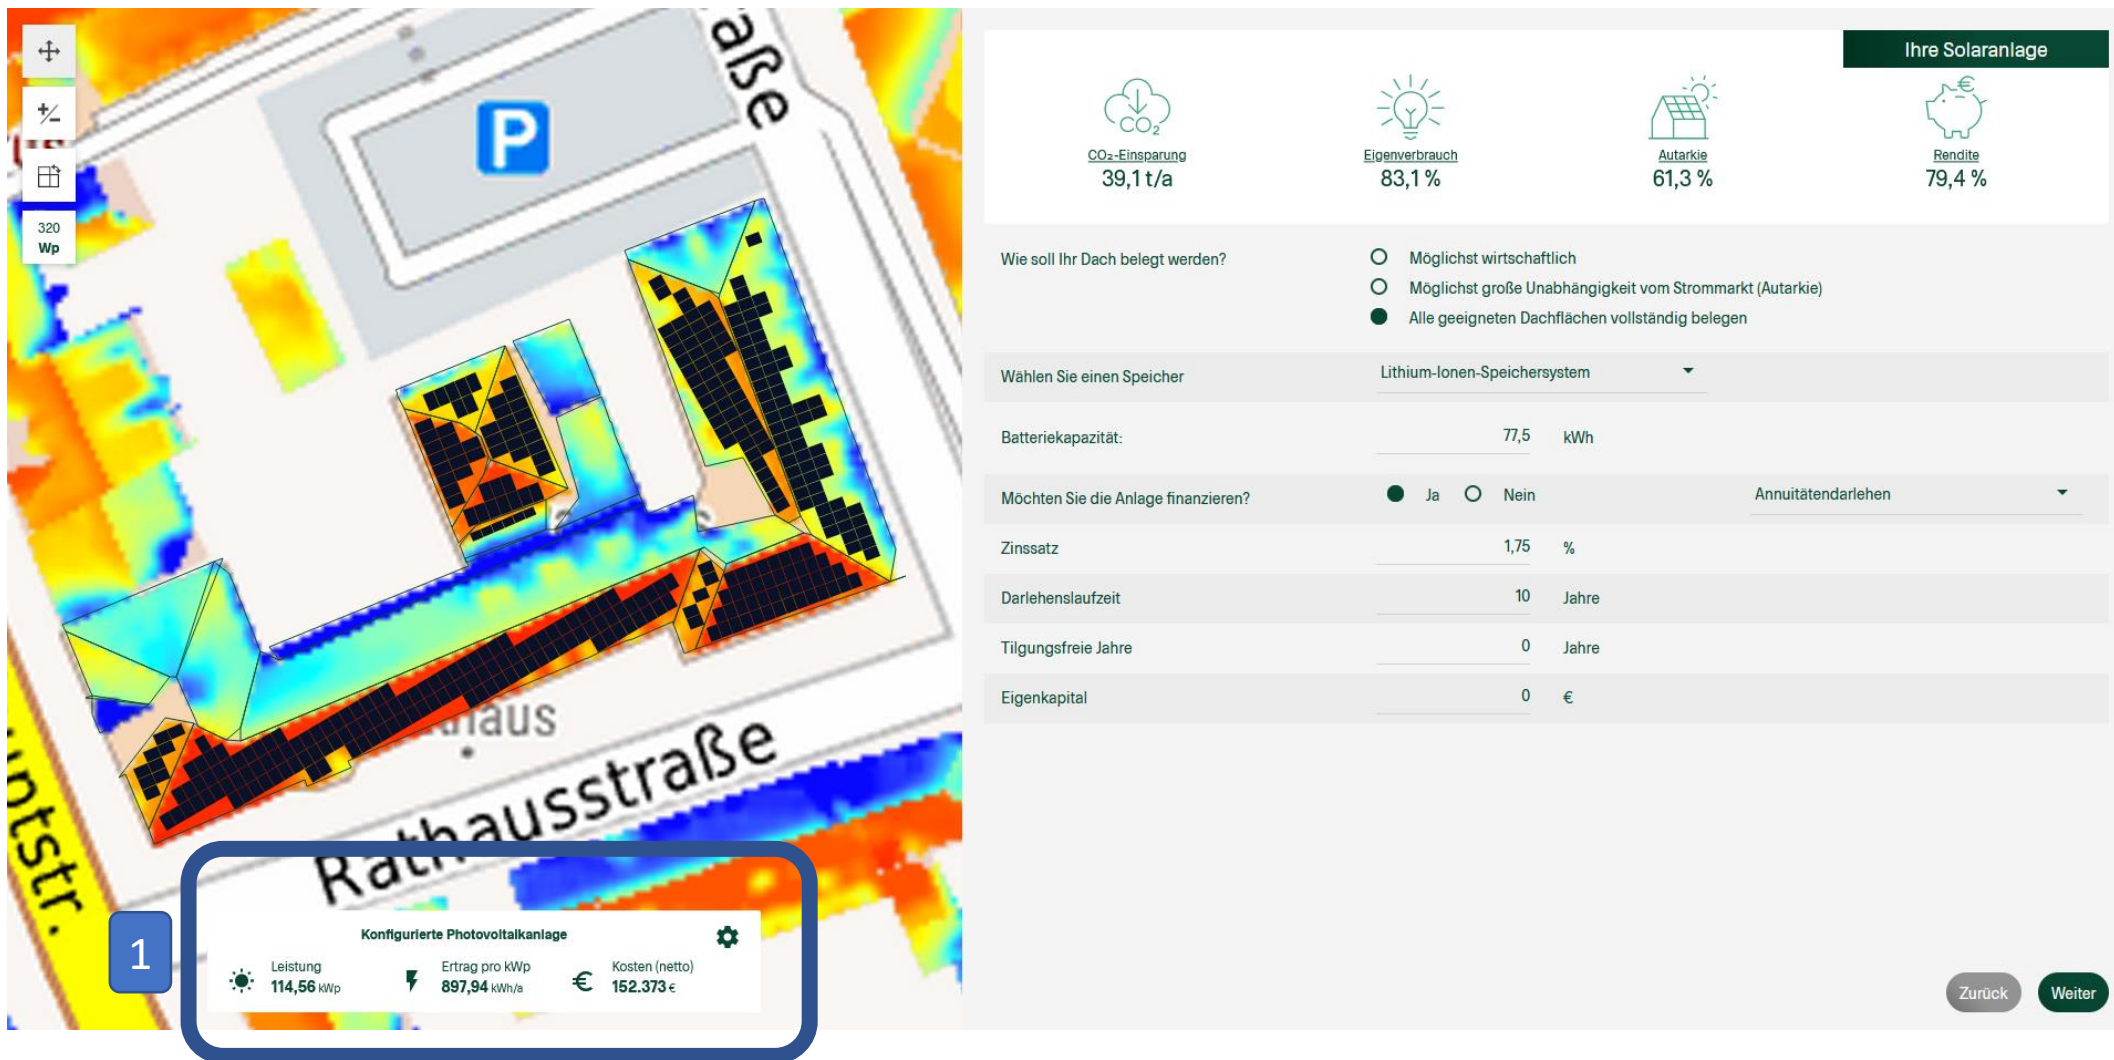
320 Wp

aße

P

haus

Rathausstraße

ntstr.

1

Konfigurierte Photovoltaikanlage

Leistung
114,56 kWp

Ertrag pro kWp
897,94 kWh/a

Kosten (netto)
152.373 €

Ihre Solaranlage

CO₂-Einsparung
39,1 t/a

Eigenverbrauch
83,1 %

Autarkie
61,3 %

Rendite
79,4 %

Wie soll Ihr Dach belegt werden?
Möglichst wirtschaftlich
Möglichst große Unabhängigkeit vom Strommarkt (Autarkie)
Alle geeigneten Dachflächen vollständig belegen

Wählen Sie einen Speicher
Lithium-Ionen-Speichersystem

Batteriekapazität: 77,5 kWh

Möchten Sie die Anlage finanzieren? Ja Nein
Annuitätendarlehen

Zinssatz 1,75 %

Darlehenslaufzeit 10 Jahre

Tilgungsfreie Jahre 0 Jahre

Eigenkapital 0 €

Zurück
Weiter